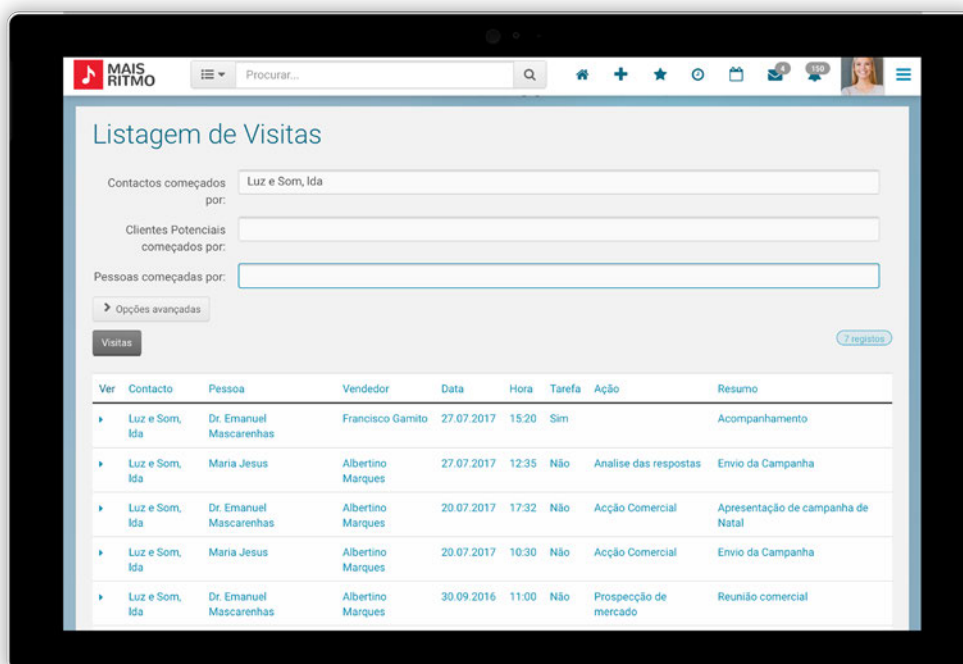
MAIS RITMO

Procurar...

4 150

Listagem de Visitas

Contactos começados por: Luz e Som, Ida

Clientes Potenciais começados por:

Pessoas começadas por:

Opções avançadas

Visitas

7 registos

| Ver | Contacto | Pessoa | Vendedor | Data | Hora | Tarefa | Ação | Resumo |
|---|---|---|---|---|---|---|---|---|
| ▸ | Luz e Som, Ida | Dr. Emanuel Mascarenhas | Francisco Gamito | 27.07.2017 | 15:20 | Sim | | Acompanhamento |
| ▸ | Luz e Som, Ida | Maria Jesus | Albertino Marques | 27.07.2017 | 12:35 | Não | Analise das respostas | Envio da Campanha |
| ▸ | Luz e Som, Ida | Dr. Emanuel Mascarenhas | Albertino Marques | 20.07.2017 | 17:32 | Não | Acção Comercial | Apresentação de campanha de Natal |
| ▸ | Luz e Som, Ida | Maria Jesus | Albertino Marques | 20.07.2017 | 10:30 | Não | Acção Comercial | Envio da Campanha |
| ▸ | Luz e Som, Ida | Dr. Emanuel Mascarenhas | Albertino Marques | 30.09.2016 | 11:00 | Não | Prospecção de mercado | Reunião comercial |